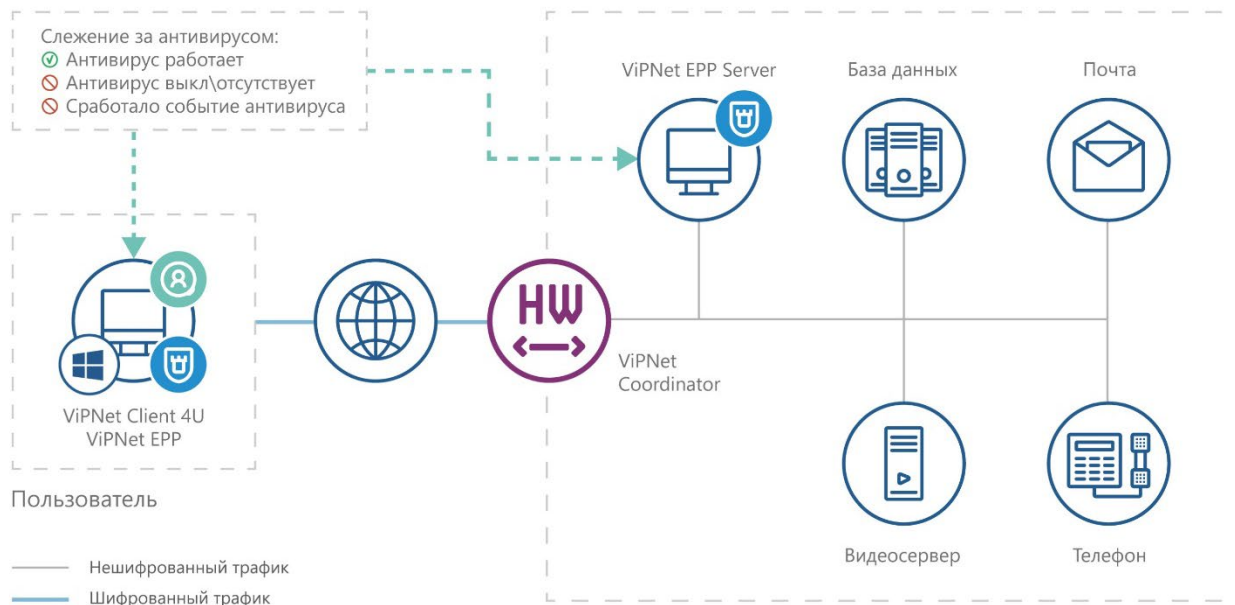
Слежение за антивирусом:
Антивирус работает
Антивирус выкл\отсутствует
Сработало событие антивируса

ViPNet EPP Server

База данных

Почта

HW

ViPNet Coordinator

ViPNet Client 4U
ViPNet EPP

Пользователь

Видеосервер

Телефон

Нешифрованный трафик
Шифрованный трафик